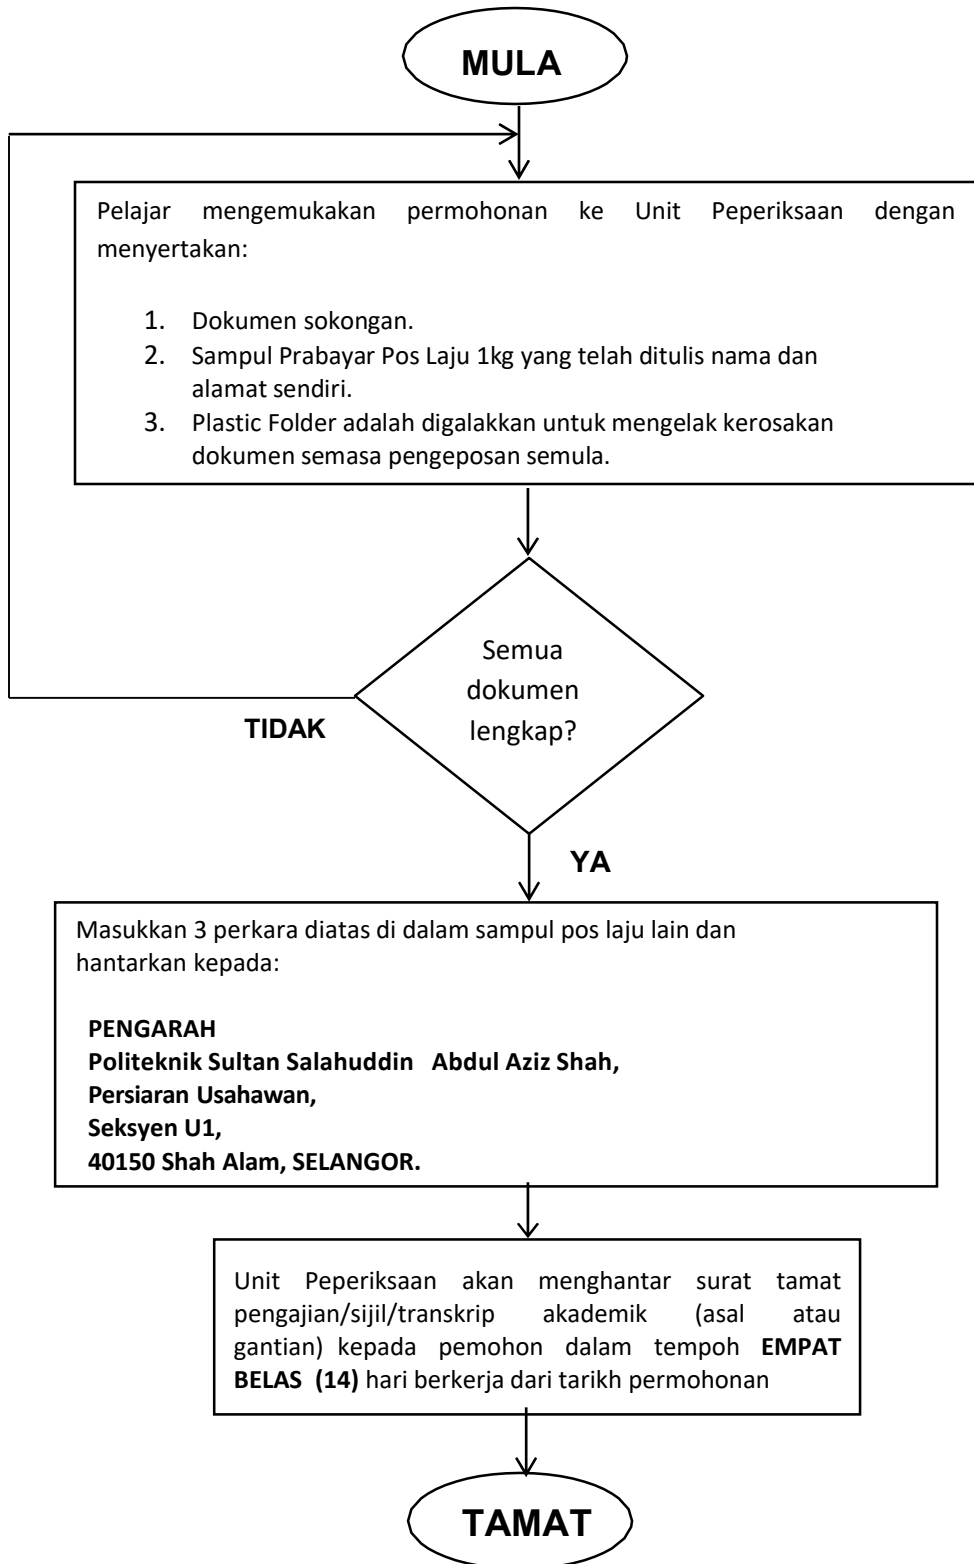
MULA

Pelajar mengemukakan permohonan ke Unit Peperiksaan dengan menyertakan:

1. Dokumen sokongan.
2. Sampul Prabayar Pos Laju 1kg yang telah ditulis nama dan alamat sendiri.
3. Plastic Folder adalah digalakkan untuk mengelak kerosakan dokumen semasa pengeposan semula.

Semua dokumen lengkap?

TIDAK

YA

Masukkan 3 perkara diatas di dalam sampul pos laju lain dan hantarkan kepada:

**PENGARAH**
**Politeknik Sultan Salahuddin Abdul Aziz Shah,**
**Persiaran Usahawan,**
**Seksyen U1,**
**40150 Shah Alam, SELANGOR.**

Unit Peperiksaan akan menghantar surat tamat pengajian/sijil/transkrip akademik (asal atau gantian) kepada pemohon dalam tempoh **EMPAT BELAS (14)** hari berkerja dari tarikh permohonan

TAMAT